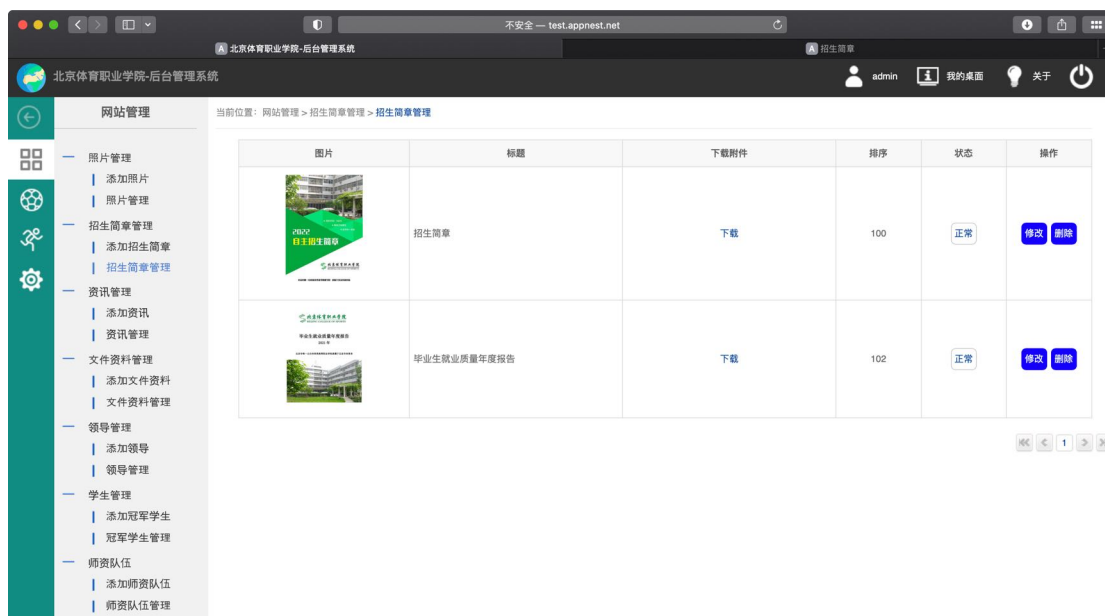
不安全 — test.appnest.net

北京体育职业学院-后台管理系统

招生简章

北京体育职业学院-后台管理系统

admin 我的桌面 关于

网站管理

照片管理
添加照片
照片管理
招生简章管理
添加招生简章
招生简章管理
资讯管理
添加资讯
资讯管理
文件资料管理
添加文件资料
文件资料管理
领导管理
添加领导
领导管理
学生管理
添加冠军学生
冠军学生管理
师资队伍
添加师资队伍
师资队伍管理

当前位置：网站管理 > 招生简章管理 > 招生简章管理

| 图片 | 标题 | 下载附件 | 排序 | 状态 | 操作 |
|---|---|---|---|---|---|
| 2022 自主招生简章 北京体育职业学院 | 招生简章 | 下载 | 100 | 正常 | 修改 删除 |
| 北京体育职业学院 毕业生就业质量年度报告 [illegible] | 毕业生就业质量年度报告 | 下载 | 102 | 正常 | 修改 删除 |

1